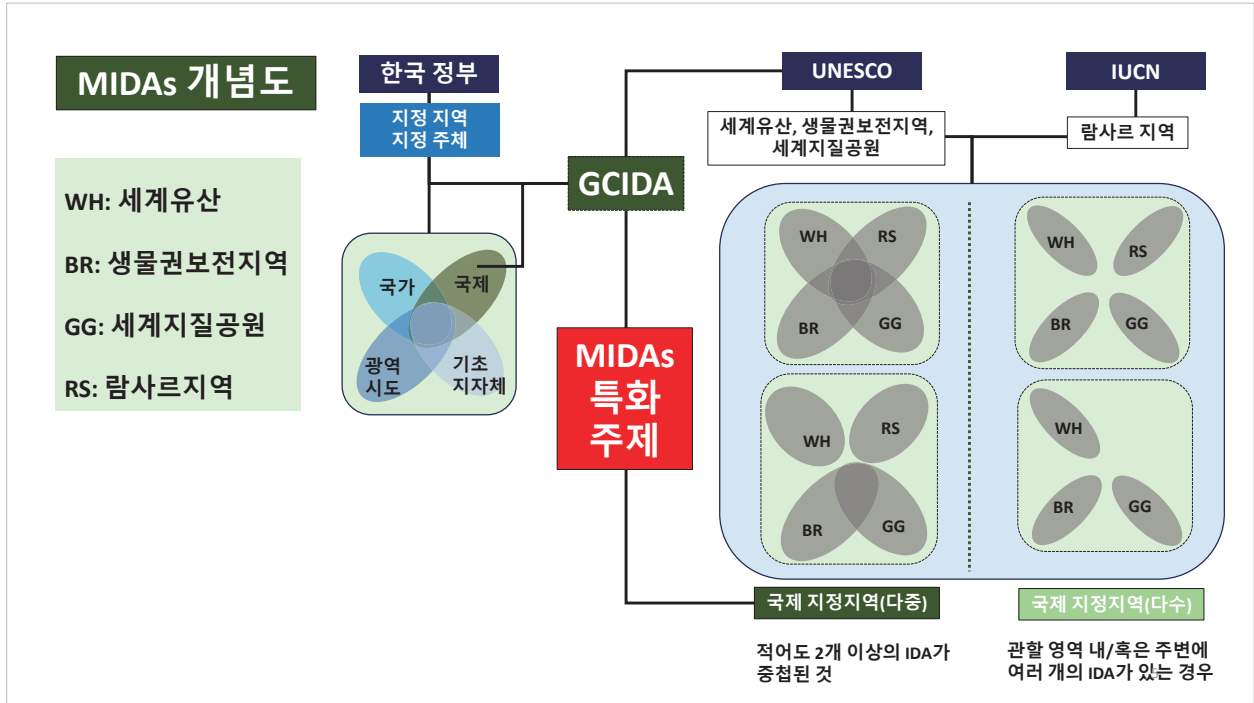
MIDAs 개념도

WH: 세계유산

BR: 생물권보전지역

GG: 세계지질공원

RS: 람사르지역

한국 정부

지정 지역
지정 주체

국가

국제

광역
시도

기초
지자체

GCIDA

MIDAs
특화
주제

UNESCO

세계유산, 생물권보전지역,
세계지질공원

IUCN

람사르 지역

WH
RS
BR
GG

WH
RS
BR
GG

WH
RS
BR
GG

WH
BR
GG

국제 지정지역(다중)

적어도 2개 이상의 IDA가
중첩된 것

국제 지정지역(다수)

관할 영역 내/혹은 주변에
여러 개의 IDA가 있는 경우